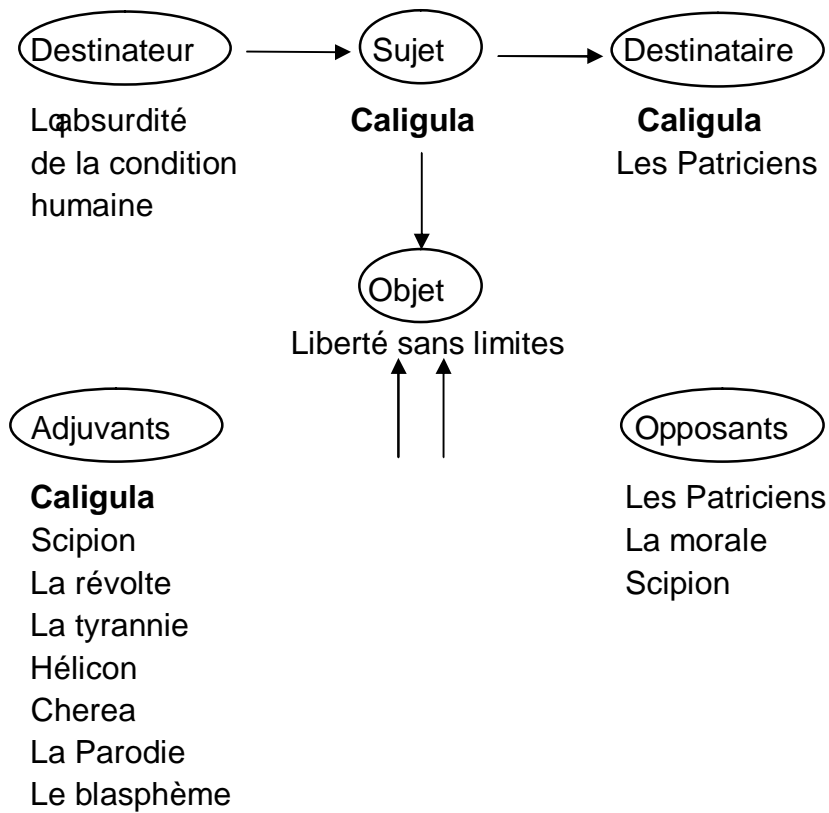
Destinateur

Sujet

Destinataire

Loabsurdité de la condition humaine

**Caligula**

**Caligula**
Les Patriciens

Objet

Liberté sans limites

Adjuvants

Opposants

**Caligula**
Scipion
La révolte
La tyrannie
Hélicon
Cherea
La Parodie
Le blasphème

Les Patriciens
La morale
Scipion